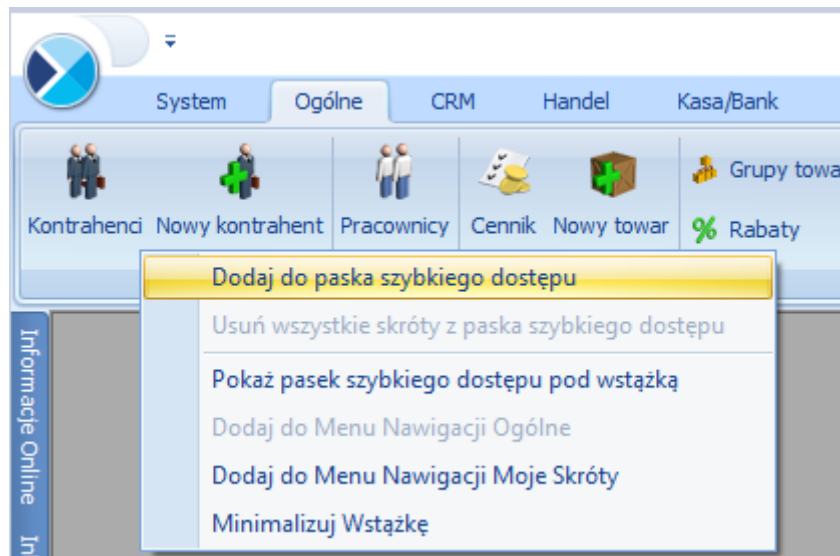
System Ogólne CRM Handel Kasa/Bank

Kontrahenci Nowy kontrahent Pracownicy Cennik Nowy towar Grupy towa Rabaty

Dodaj do paska szybkiego dostępu
Usuń wszystkie skróty z paska szybkiego dostępu
Pokaż pasek szybkiego dostępu pod wstążką
Dodaj do Menu Nawigacji Ogólne
Dodaj do Menu Nawigacji Moje Skróty
Minimalizuj Wstążkę

Informacje Online
In